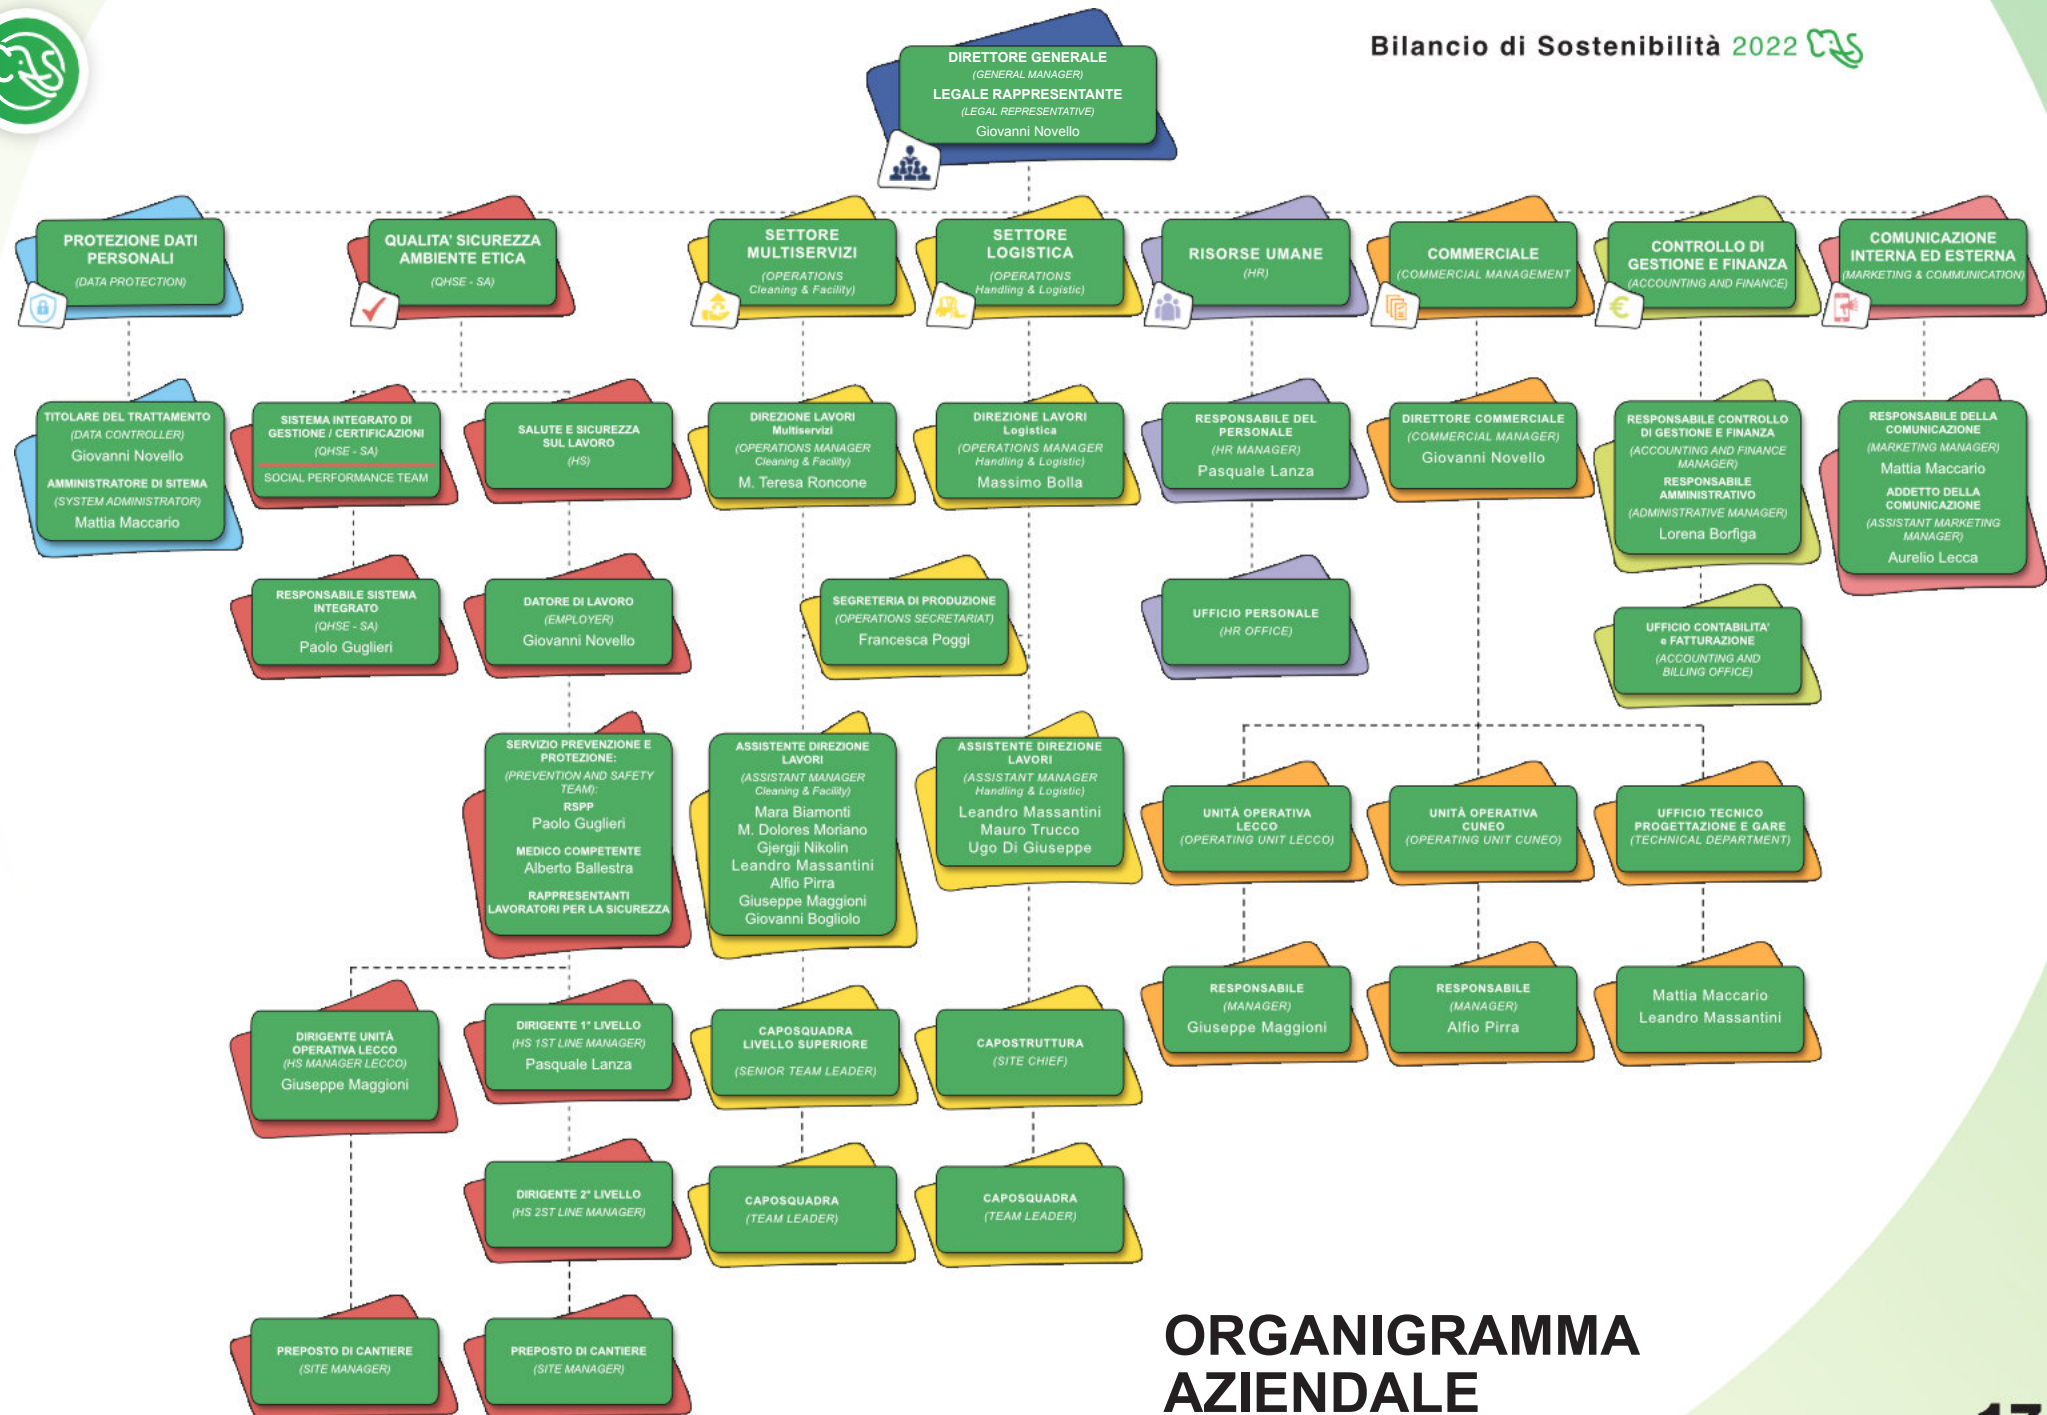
Bilancio di Sostenibilità 2022

DIRETTORE GENERALE
(GENERAL MANAGER)
LEGALE RAPPRESENTANTE
(LEGAL REPRESENTATIVE)
Giovanni Novello

PROTEZIONE DATI PERSONALI
(DATA PROTECTION)

QUALITA' SICUREZZA AMBIENTE ETICA
(QHSE - SA)

SETTORE MULTISERVIZI
(OPERATIONS Cleaning & Facility)

SETTORE LOGISTICA
(OPERATIONS Handling & Logistic)

RISORSE UMANE
(HR)

COMMERCIALE
(COMMERCIAL MANAGEMENT)

CONTROLLO DI GESTIONE E FINANZA
(ACCOUNTING AND FINANCE)

COMUNICAZIONE INTERNA ED ESTERNA
(MARKETING & COMMUNICATION)

TITOLARE DEL TRATTAMENTO
(DATA CONTROLLER)
Giovanni Novello
AMMINISTRATORE DI SITEMA
(SYSTEM ADMINISTRATOR)
Mattia Maccario

SISTEMA INTEGRATO DI GESTIONE / CERTIFICAZIONI
(QHSE - SA)
SOCIAL PERFORMANCE TEAM

SALUTE E SICUREZZA SUL LAVORO
(HS)

DIREZIONE LAVORI Multiservizi
(OPERATIONS MANAGER Cleaning & Facility)
M. Teresa Roncone

DIREZIONE LAVORI Logistica
(OPERATIONS MANAGER Handling & Logistic)
Massimo Bolla

RESPONSABILE DEL PERSONALE
(HR MANAGER)
Pasquale Lanza

DIRETTORE COMMERCIALE
(COMMERCIAL MANAGER)
Giovanni Novello

RESPONSABILE CONTROLLO DI GESTIONE E FINANZA
(ACCOUNTING AND FINANCE MANAGER)
RESPONSABILE AMMINISTRATIVO
(ADMINISTRATIVE MANAGER)
Lorena Borfiga

RESPONSABILE DELLA COMUNICAZIONE
(MARKETING MANAGER)
Mattia Maccario
ADDETTO DELLA COMUNICAZIONE
(ASSISTANT MARKETING MANAGER)
Aurelio Lecca

RESPONSABILE SISTEMA INTEGRATO
(QHSE - SA)
Paolo Guglieri

DATORE DI LAVORO
(EMPLOYER)
Giovanni Novello

SEGRETERIA DI PRODUZIONE
(OPERATIONS SECRETARIAT)
Francesca Poggi

UFFICIO PERSONALE
(HR OFFICE)

UFFICIO CONTABILITA' e FATTURAZIONE
(ACCOUNTING AND BILLING OFFICE)

SERVIZIO PREVENZIONE E PROTEZIONE:
(PREVENTION AND SAFETY TEAM):
RSPP
Paolo Guglieri
MEDICO COMPETENTE
Alberto Ballestra
RAPPRESENTANTI LAVORATORI PER LA SICUREZZA

ASSISTENTE DIREZIONE LAVORI
(ASSISTANT MANAGER Cleaning & Facility)
Mara Biamonti
M. Dolores Moriano
Gjergji Nikolin
Leandro Massantini
Alfio Pirra
Giuseppe Maggioni
Giovanni Bogliolo

ASSISTENTE DIREZIONE LAVORI
(ASSISTANT MANAGER Handling & Logistic)
Leandro Massantini
Mauro Trucco
Ugo Di Giuseppe

UNITÀ OPERATIVA LECCO
(OPERATING UNIT LECCO)

UNITÀ OPERATIVA CUNEO
(OPERATING UNIT CUNEO)

UFFICIO TECNICO PROGETTAZIONE E GARE
(TECHNICAL DEPARTMENT)

RESPONSABILE
(MANAGER)
Giuseppe Maggioni

RESPONSABILE
(MANAGER)
Alfio Pirra

Mattia Maccario
Leandro Massantini

DIRIGENTE UNITÀ OPERATIVA LECCO
(HS MANAGER LECCO)
Giuseppe Maggioni

DIRIGENTE 1° LIVELLO
(HS 1ST LINE MANAGER)
Pasquale Lanza

CAPOSQUADRA LIVELLO SUPERIORE
(SENIOR TEAM LEADER)

CAPOSTRUTTURA
(SITE CHIEF)

DIRIGENTE 2° LIVELLO
(HS 2ST LINE MANAGER)

CAPOSQUADRA
(TEAM LEADER)

CAPOSQUADRA
(TEAM LEADER)

PREPOSTO DI CANTIERE
(SITE MANAGER)

PREPOSTO DI CANTIERE
(SITE MANAGER)

ORGANIGRAMMA AZIENDALE